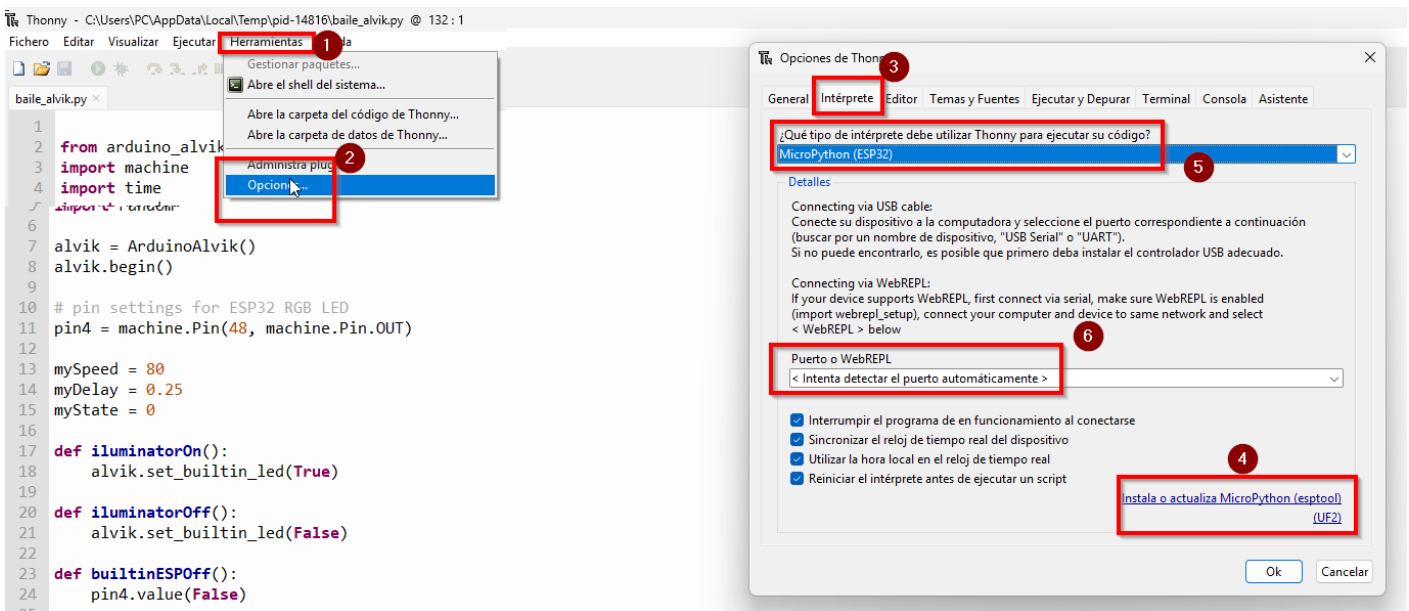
Thonny - C:\Users\PC\AppData\Local\Temp\pid-14816\baile_alvik.py @ 132 : 1

Fichero Editar Visualizar Ejecutar Herramientas 1 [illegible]da

baile_alvik.py ×

Gestionar paquetes...
Abre el shell del sistema...
Abre la carpeta del código de Thonny...
Abre la carpeta de datos de Thonny...
Administra plug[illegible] 2
Opcion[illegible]...

1
2 from arduino_alvik
3 import machine
4 import time
5 import random
6
7 alvik = ArduinoAlvik()
8 alvik.begin()
9
10 # pin settings for ESP32 RGB LED
11 pin4 = machine.Pin(48, machine.Pin.OUT)
12
13 mySpeed = 80
14 myDelay = 0.25
15 myState = 0
16
17 def iluminatorOn():
18     alvik.set_builtin_led(True)
19
20 def iluminatorOff():
21     alvik.set_builtin_led(False)
22
23 def builtinESPOff():
24     pin4.value(False)

Opciones de Thon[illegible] 3

General Intérprete Editor Temas y Fuentes Ejecutar y Depurar Terminal Consola Asistente

¿Qué tipo de intérprete debe utilizar Thonny para ejecutar su código?
MicroPython (ESP32) 5

Detalles

Connecting via USB cable:
Conecte su dispositivo a la computadora y seleccione el puerto correspondiente a continuación (buscar por un nombre de dispositivo, "USB Serial" o "UART").
Si no puede encontrarlo, es posible que primero deba instalar el controlador USB adecuado.

Connecting via WebREPL:
If your device supports WebREPL, first connect via serial, make sure WebREPL is enabled (import webrepl_setup), connect your computer and device to same network and select < WebREPL > below 6

Puerto o WebREPL
< Intenta detectar el puerto automáticamente >

Interrumpir el programa de en funcionamiento al conectarse
Sincronizar el reloj de tiempo real del dispositivo
Utilizar la hora local en el reloj de tiempo real
Reiniciar el intérprete antes de ejecutar un script

4
Instala o actualiza MicroPython (esptool)
(UF2)

Ok Cancelar